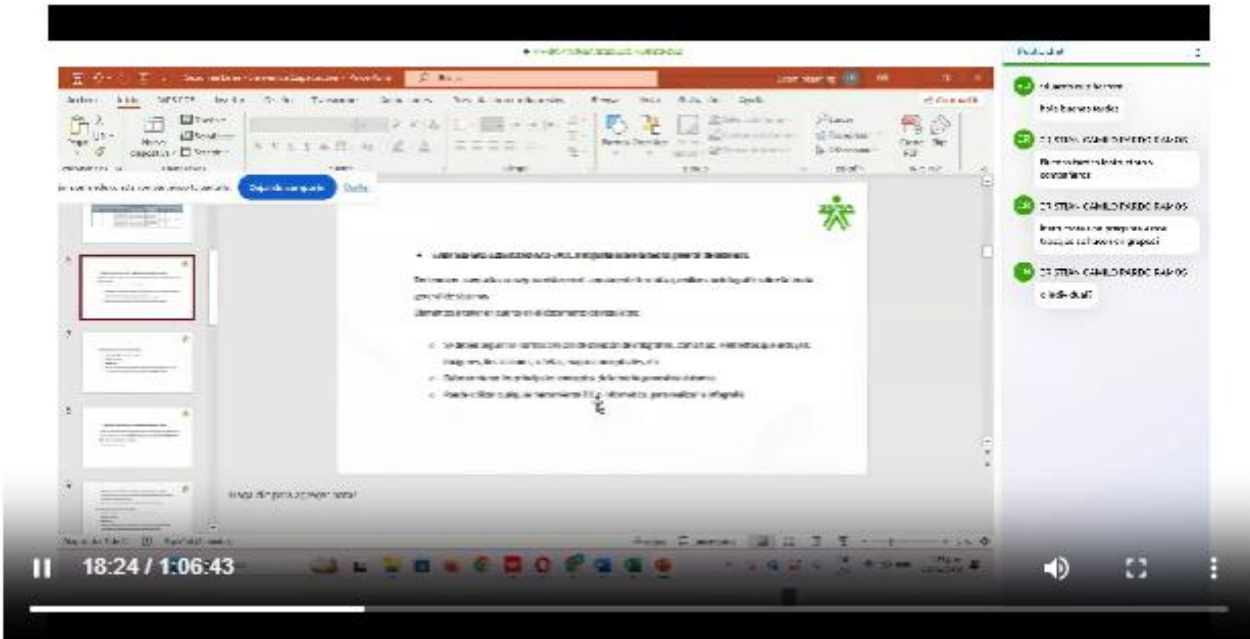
Archivo Inicio Insertar Diseño Transiciones Animaciones Presentación con diapositivas Revisar Vista Ayuda

Dejar de compartir

Haga clic para agregar notas

Hola buenas tardes

CRISTIAN CAMILO PARDO RAMOS

CRISTIAN CAMILO PARDO RAMOS

CRISTIAN CAMILO PARDO RAMOS

individual?

18:24 / 1:06:43